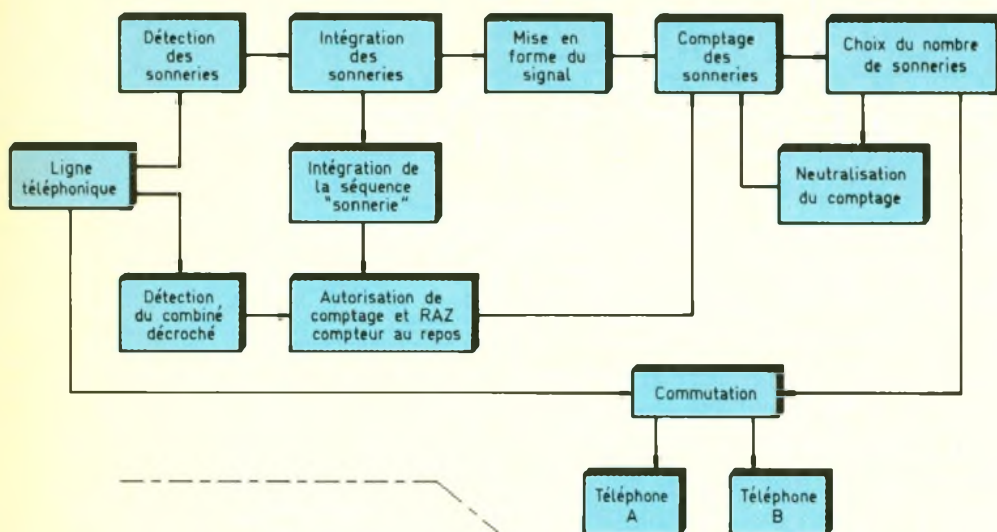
Détection des sonneries

Intégration des sonneries

Mise en forme du signal

Comptage des sonneries

Choix du nombre de sonneries

Ligne téléphonique

Intégration de la séquence "sonnerie"

Neutralisation du comptage

Détection du combiné décroché

Autorisation de comptage et RAZ compteur au repos

Commutation

Téléphone A

Téléphone B